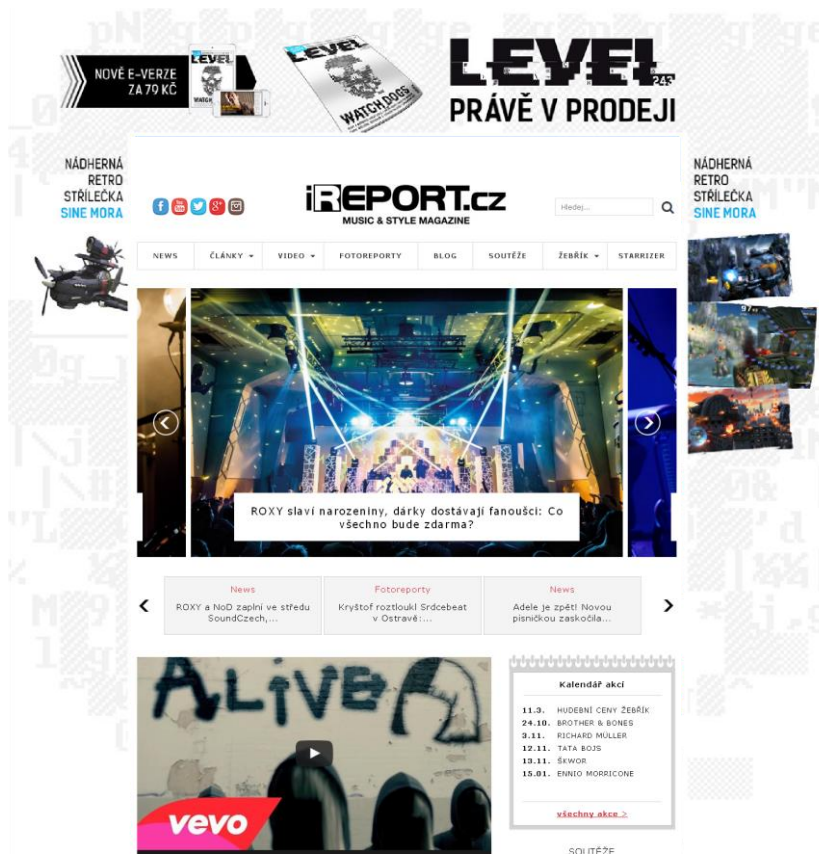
NOVÉ E-VERZE ZA 79 KČ

LEVEL

WATCH DOGS

LEVEL 245

PRÁVĚ V PRODEJI

NÁDHERNÁ RETRO STŘÍLEČKA SINE MORA

NÁDHERNÁ RETRO STŘÍLEČKA SINE MORA

iREPORT.cz MUSIC & STYLE MAGAZINE

Hledej...

NEWS | ČLÁNKY | VIDEO | FOTOREPORTY | BLOG | SOUTĚŽE | ŽEBŘÍK | STARRIZER

ROXY slaví narozeniny, dárky dostávají fanoušci: Co všechno bude zdarma?

News
ROXY a NoD zaplní ve středu SoundCzech,...

Fotoreporty
Kryštof roztloukl Srdcebeat v Ostravě:...

News
Adele je zpět! Novou písničkou zaskočila...

ALIVE

vevo

Kalendář akcí

| | |
|---|---|
| 11.3. | HUDEBNÍ CENY ŽEBŘÍK |
| 24.10. | BROTHER & BONES |
| 3.11. | RICHARD MÜLLER |
| 12.11. | TATA BOJS |
| 13.11. | ŠKWOR |
| 15.01. | ENNIO MORRICONE |

všechny akce >

SOUTĚŽE